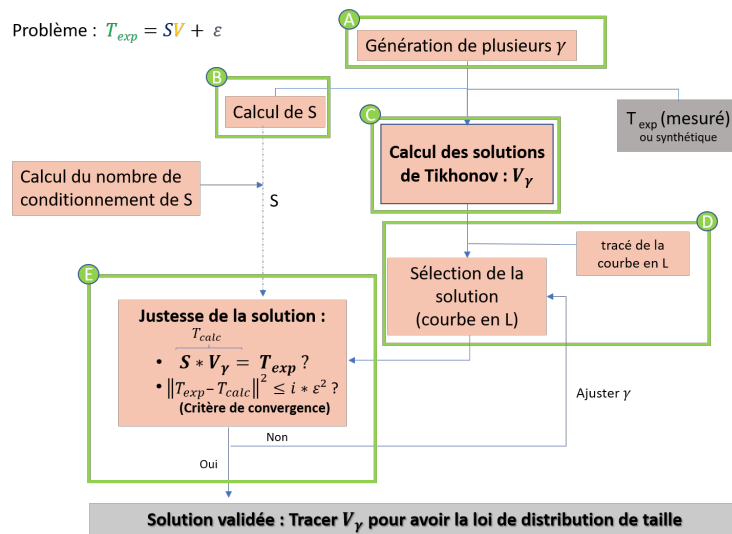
Problème : $T_{exp} = SV + \varepsilon$

A

Génération de plusieurs $\gamma$

B

Calcul de S

$T_{exp}$ (mesuré) ou synthétique

C

Calcul des solutions de Tikhonov : $V_\gamma$

Calcul du nombre de conditionnement de S

S

D

tracé de la courbe en L

Sélection de la solution (courbe en L)

E

Justesse de la solution :

$T_{calc}$

• $\boldsymbol{S * V_\gamma = T_{exp}}$ ?

• $\|T_{exp} - T_{calc}\|^2 \leq i * \varepsilon^2$ ?

(Critère de convergence)

Ajuster $\gamma$

Non

Oui

Solution validée : Tracer $V_\gamma$ pour avoir la loi de distribution de taille